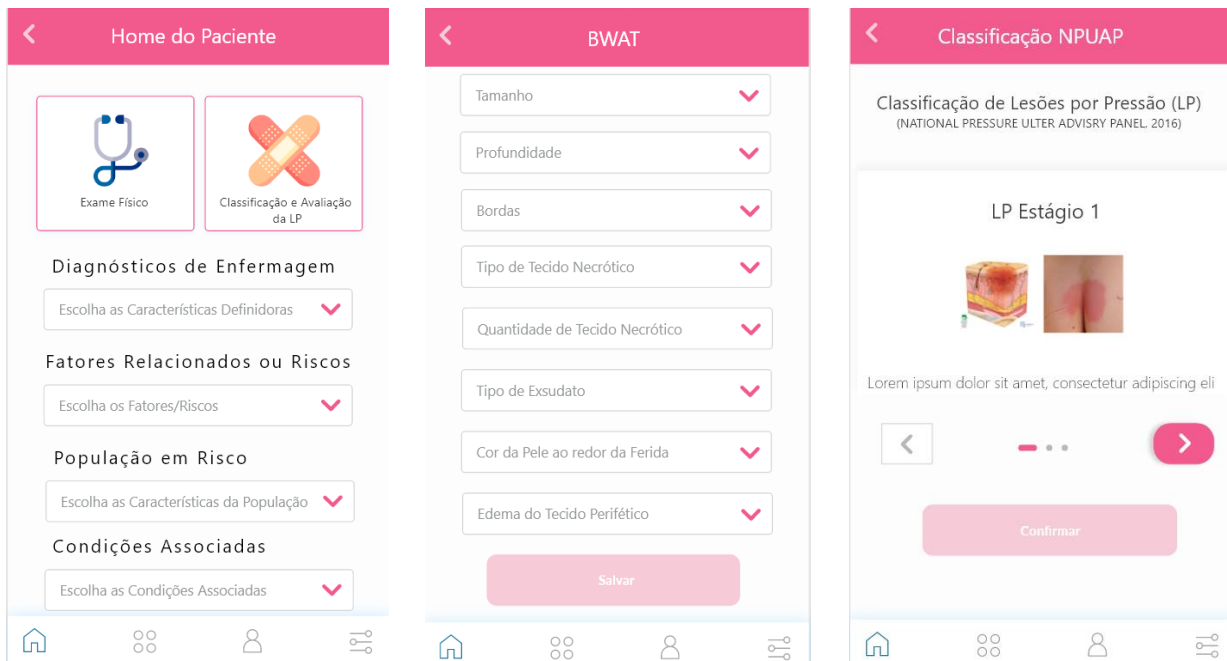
Home do Paciente

Exame Físico

Classificação e Avaliação da LP

Diagnósticos de Enfermagem

Escolha as Características Definidoras

Fatores Relacionados ou Riscos

Escolha os Fatores/Riscos

População em Risco

Escolha as Características da População

Condições Associadas

Escolha as Condições Associadas

BWAT

Tamanho

Profundidade

Bordas

Tipo de Tecido Necrótico

Quantidade de Tecido Necrótico

Tipo de Exsudato

Cor da Pele ao redor da Ferida

Edema do Tecido Perifético

Salvar

Classificação NPUAP

Classificação de Lesões por Pressão (LP)
(NATIONAL PRESSURE ULTER ADVISRY PANEL, 2016)

LP Estágio 1

Lorem ipsum dolor sit amet, consectetur adipiscing eli

Confirmar